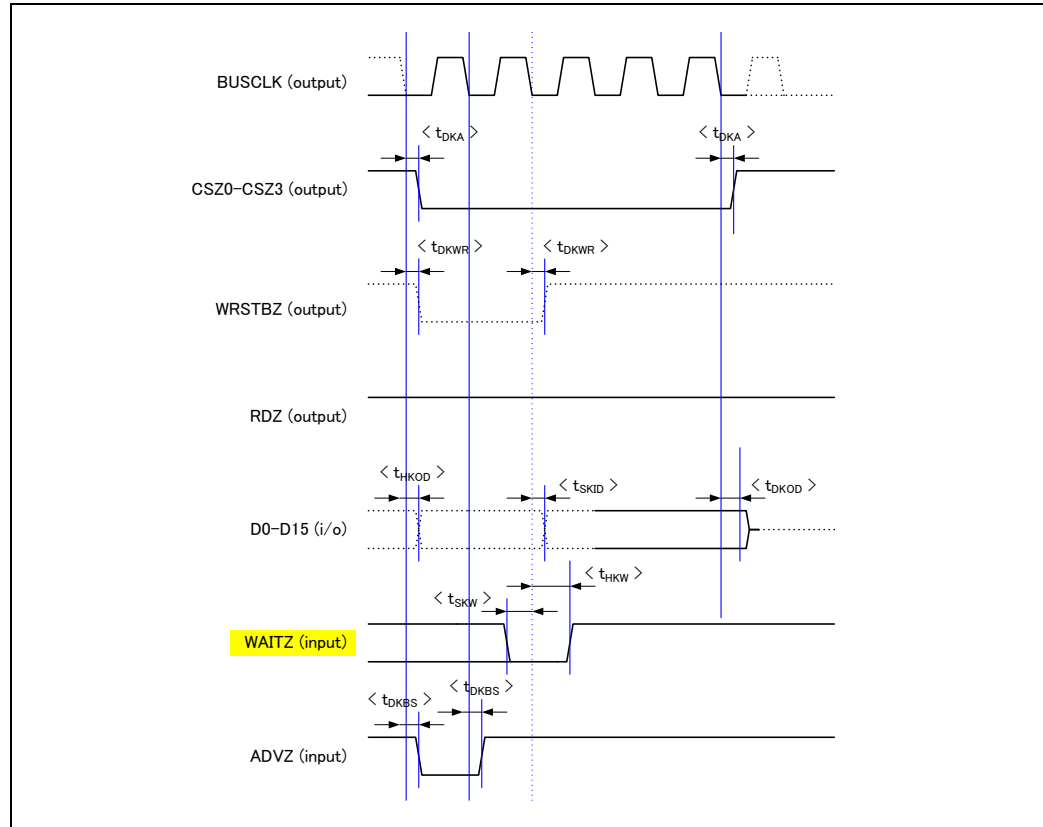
BUSCLK (output)

< $t_{DKA}$ >

< $t_{DKA}$ >

CSZ0–CSZ3 (output)

< $t_{DKWR}$ >

< $t_{DKWR}$ >

WRSTBZ (output)

RDZ (output)

< $t_{HKOD}$ >

< $t_{SKID}$ >

< $t_{DKOD}$ >

D0–D15 (i/o)

< $t_{HKW}$ >

< $t_{SKW}$ >

WAITZ (input)

< $t_{DKBS}$ >

< $t_{DKBS}$ >

ADVZ (input)